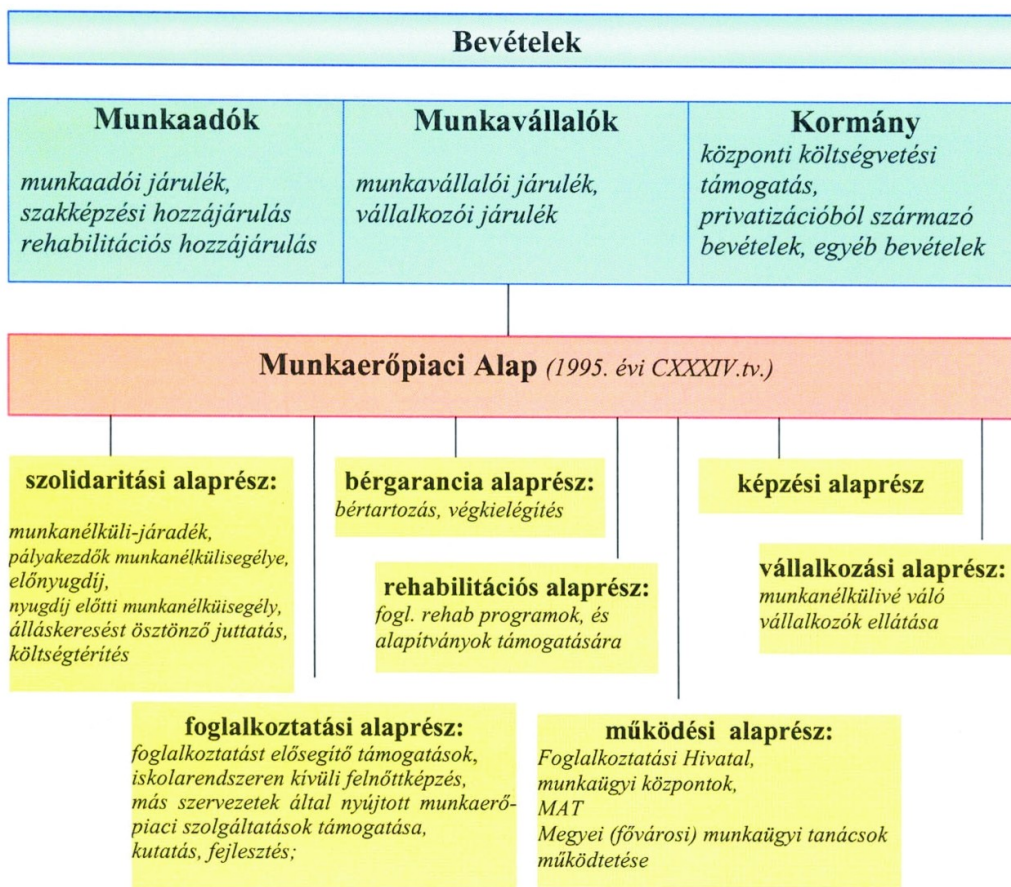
Bevételek

Munkaadók

munkaadói járulék, szakképzési hozzájárulás rehabilitációs hozzájárulás

Munkavállalók

munkavállalói járulék, vállalkozói járulék

Kormány

központi költségvetési támogatás, privatizációból származó bevételek, egyéb bevételek

Munkaerőpiaci Alap (1995. évi CXXXIV.tv.)

szolidaritási alaprész:

munkanélküli-járadék, pályakezdők munkanélkülisegélye, előnyugdíj, nyugdíj előtti munkanélküisegély, álláskeresést ösztönző juttatás, költségtérítés

bérgarancia alaprész:

bértartozás, végkielégítés

képzési alaprész

rehabilitációs alaprész:

fogl. rehab programok, és alapitványok támogatására

vállalkozási alaprész:

munkanélkülivé váló vállalkozók ellátása

foglalkoztatási alaprész:

foglalkoztatást elősegítő támogatások, iskolarendszeren kívüli felnőttképzés, más szervezetek által nyújtott munkaerőpiaci szolgáltatások támogatása, kutatás, fejlesztés;

működési alaprész:

Foglalkoztatási Hivatal, munkaügyi központok, MAT
Megyei (fővárosi) munkaügyi tanácsok működtetése